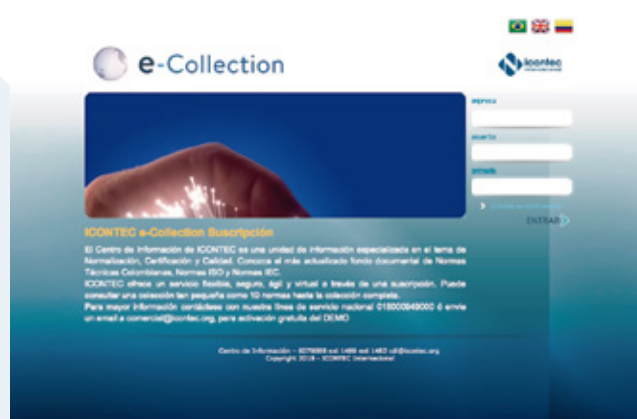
e-Collection

Icontec

empresa

usuario

contraseña

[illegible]

ENTRAR

ICONTEC e-Collection Suscripción

El Centro de Información de ICONTEC es una unidad de información especializada en el tema de Normalización, Certificación y Calidad. Conozca el más actualizado fondo documental de Normas Técnicas Colombianas, Normas ISO y Normas IEC.
ICONTEC ofrece un servicio flexible, seguro, ágil y virtual a través de una suscripción. Puede consultar una colección tan pequeña como 10 normas hasta la colección completa.
Para mayor información contáctese con nuestra línea de servicio nacional 018000949000 ó envíe un email a comercial@icontec.org, para activación gratuita del DEMO

Centro de Información - 6078888 ext 1466 ext 1462 cid@icontec.org
Copyright 2018 - ICONTEC Internacional